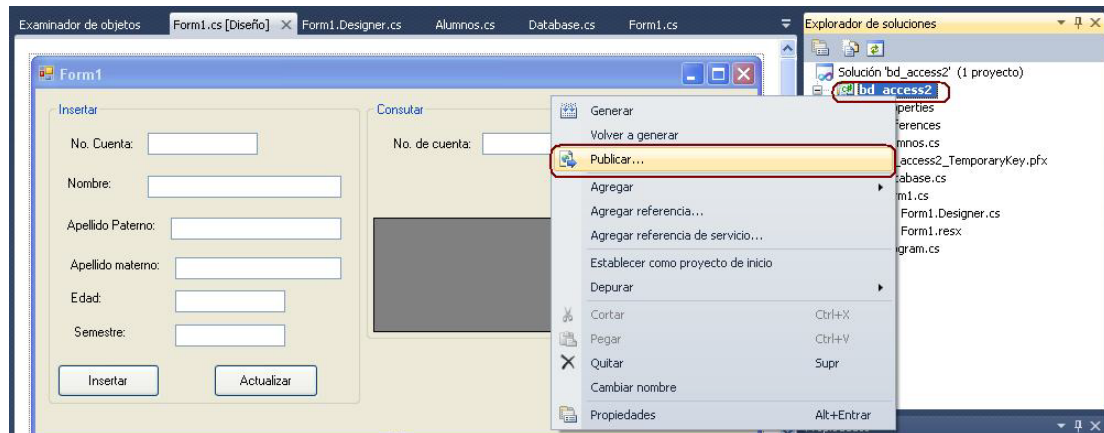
Examinador de objetos | Form1.cs [Diseño] × | Form1.Designer.cs | Alumnos.cs | Database.cs | Form1.cs

Explorador de soluciones

Solución 'bd_access2' (1 proyecto)
bd_access2
perties
ferences
mnos.cs
_access2_TemporaryKey.pfx
abase.cs
m1.cs
Form1.Designer.cs
Form1.resx
gram.cs

Form1

Insertar
No. Cuenta:
Nombre:
Apellido Paterno:
Apellido materno:
Edad:
Semestre:
Insertar
Actualizar

Consutar
No. de cuenta:

Generar
Volver a generar
Publicar...
Agregar
Agregar referencia...
Agregar referencia de servicio...
Establecer como proyecto de inicio
Depurar
Cortar Ctrl+X
Pegar Ctrl+V
Quitar Supr
Cambiar nombre
Propiedades Alt+Entrar